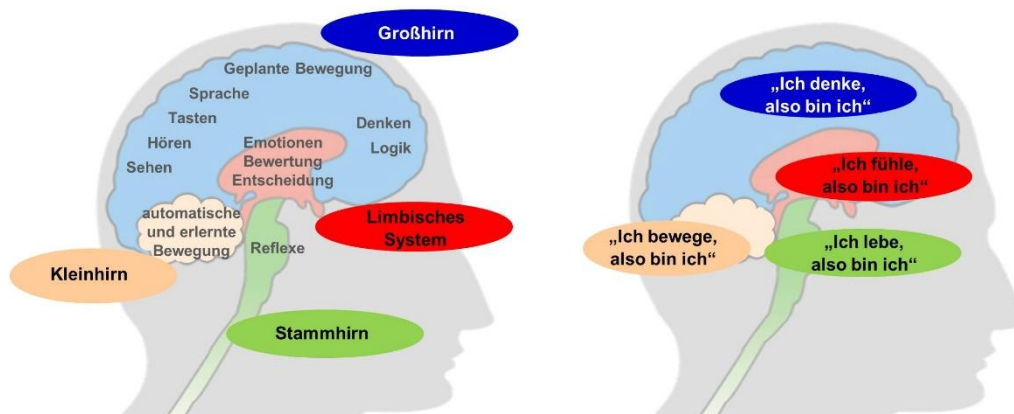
Großhirn

Geplante Bewegung

Sprache

Tasten

Hören

Sehen

Emotionen
Bewertung
Entscheidung

Denken

Logik

automatische und erlernte Bewegung

Reflexe

Limbisches System

Kleinhirn

Stammhirn

„Ich denke, also bin ich“

„Ich fühle, also bin ich“

„Ich bewege, also bin ich“

„Ich lebe, also bin ich“